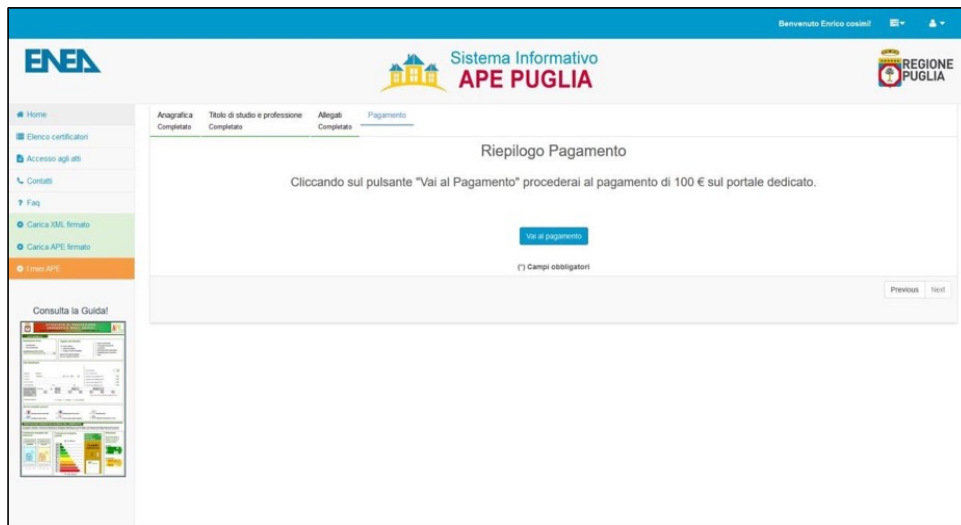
Benvenuto Enrico cosimi!

ENEA

Sistema Informativo
APE PUGLIA

REGIONE PUGLIA

Home
Elenco certificatori
Accesso agli atti
Contatti
Faq
Carica XML firmato
Carica APE firmato
I miei APE

Consulta la Guida!

Anagrafica
Completato

Titolo di studio e professione
Completato

Allegati
Completato

Pagamento

Riepilogo Pagamento

Cliccando sul pulsante "Vai al Pagamento" procederai al pagamento di 100 € sul portale dedicato.

Vai al pagamento

(*) Campi obbligatori

Previous
Next